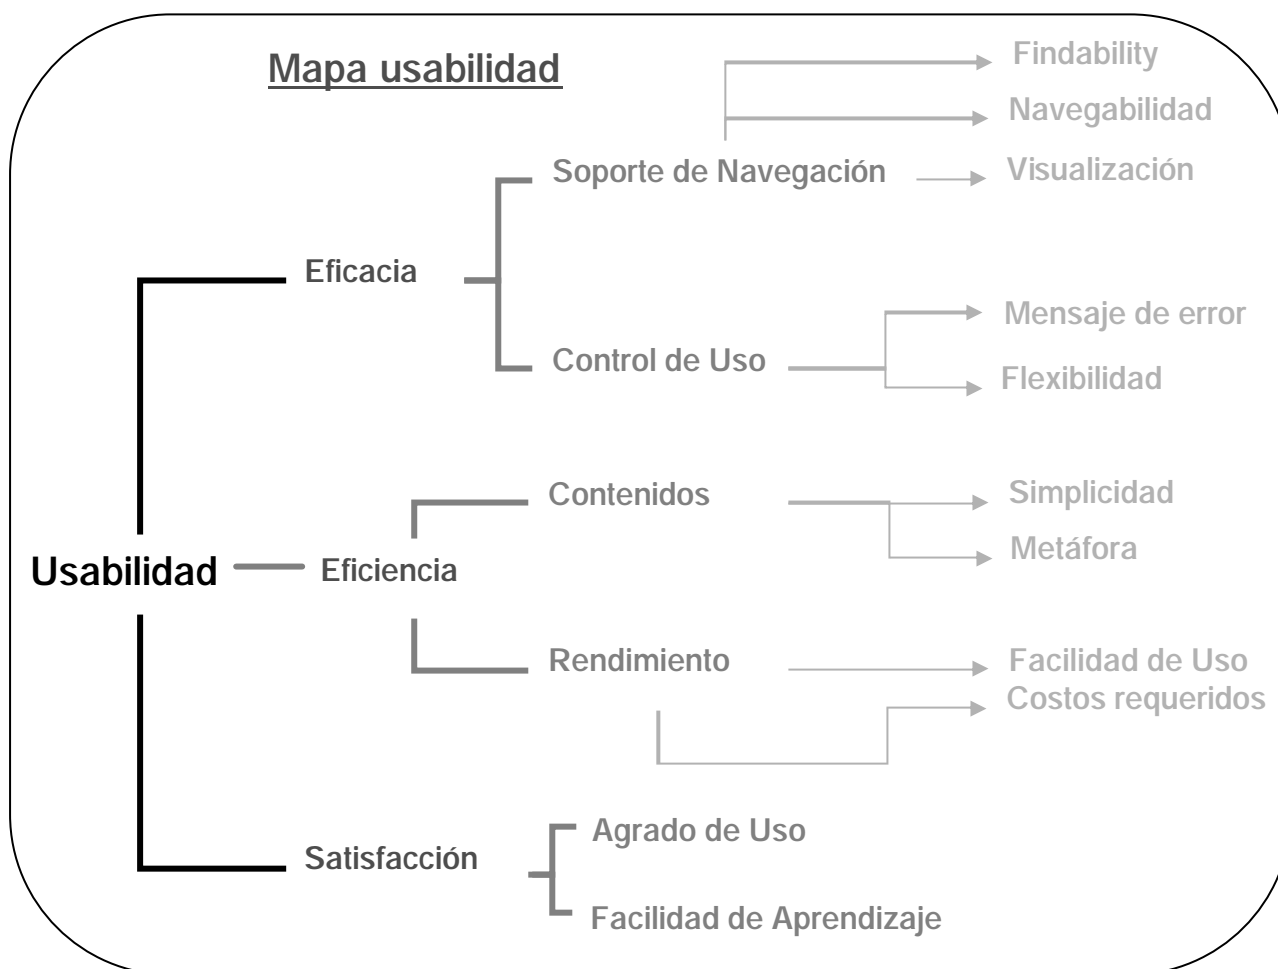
Mapa usabilidad

Findability
Navegabilidad
Soporte de Navegación
Visualización
Eficacia
Mensaje de error
Control de Uso
Flexibilidad
Contenidos
Simplicidad
Metáfora
Usabilidad
Eficiencia
Rendimiento
Facilidad de Uso
Costos requeridos
Agrado de Uso
Satisfacción
Facilidad de Aprendizaje